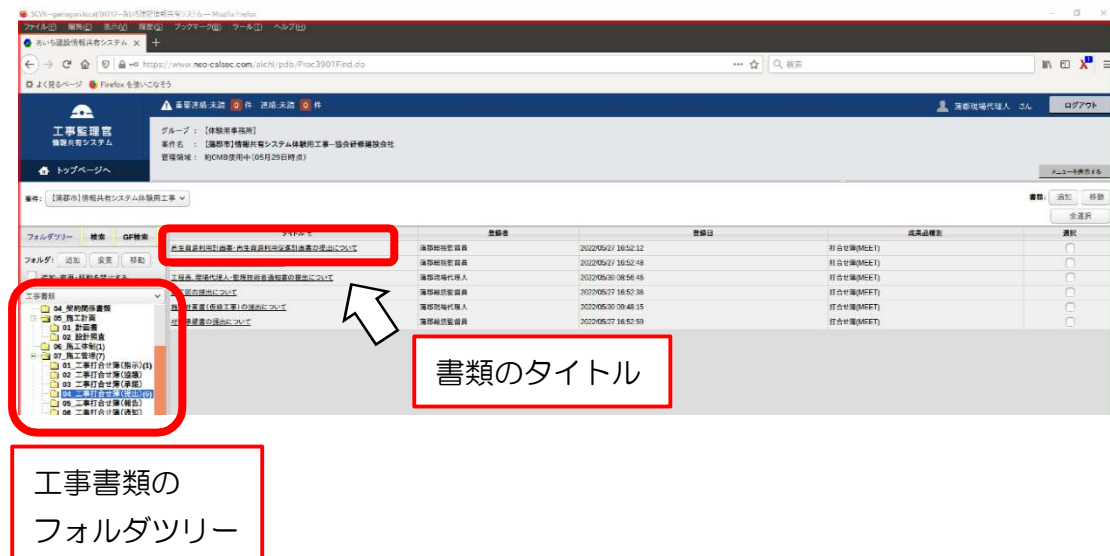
SCVX—gamesponlocal/00217—あいち建設情報共有システム — Mozilla Firefox

ファイル(F) 編集(E) 表示(V) 履歴(S) ブックマーク(B) ツール(T) ヘルプ(H)

あいち建設情報共有システム ×

https://www.neo-calsec.com/aichi/pdb/Proc3901Find.do

よく見るページ Firefox を使いこなそう

工事監理官 情報共有システム

重要連絡:未読 0 件 連絡:未読 0 件

蒲郡市現場代理人 さん ログアウト

グループ : [体験用事務所]
案件名 : [蒲郡市]情報共有システム体験用工事—協会研修建設会社
管理領域 : 約0MB使用中(05月29日時点)

トップページへ

メニューを表示する

案件: [蒲郡市]情報共有システム体験用工事

書類: 追加 移動

全選択

フォルダツリー 検索 GF検索

フォルダ: 追加 変更 移動

工事書類

04_契約関係書類
05_施工計画
01_計画書
02_設計照査
06_施工体制(1)
07_施工管理(7)
01_工事打合せ簿(指示)(1)
02_工事打合せ簿(協議)
03_工事打合せ簿(承諾)
04_工事打合せ簿(提出)(6)
05_工事打合せ簿(報告)
06_工事打合せ簿(通知)

| タイトル | 登録者 | 登録日 | 成果品種別 | 選択 |
|---|---|---|---|---|
| 再生資源利用計画書・再生資源利用促進計画書の提出について | 蒲郡総括監督員 | 2022/05/27 16:52:12 | 打合せ簿(MEET) | |
| | 蒲郡総括監督員 | 2022/05/27 16:52:48 | 打合せ簿(MEET) | |
| 工程表、現場代理人・監理技術者通知書の提出について | 蒲郡現場代理人 | 2022/05/30 08:56:46 | 打合せ簿(MEET) | |
| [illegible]の提出について | 蒲郡総括監督員 | 2022/05/27 16:52:36 | 打合せ簿(MEET) | |
| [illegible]計画書(仮設工事)の提出について | 蒲郡現場代理人 | 2022/05/30 09:48:15 | 打合せ簿(MEET) | |
| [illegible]書の提出について | 蒲郡総括監督員 | 2022/05/27 16:52:59 | 打合せ簿(MEET) | |

書類のタイトル

工事書類の
フォルダツリー